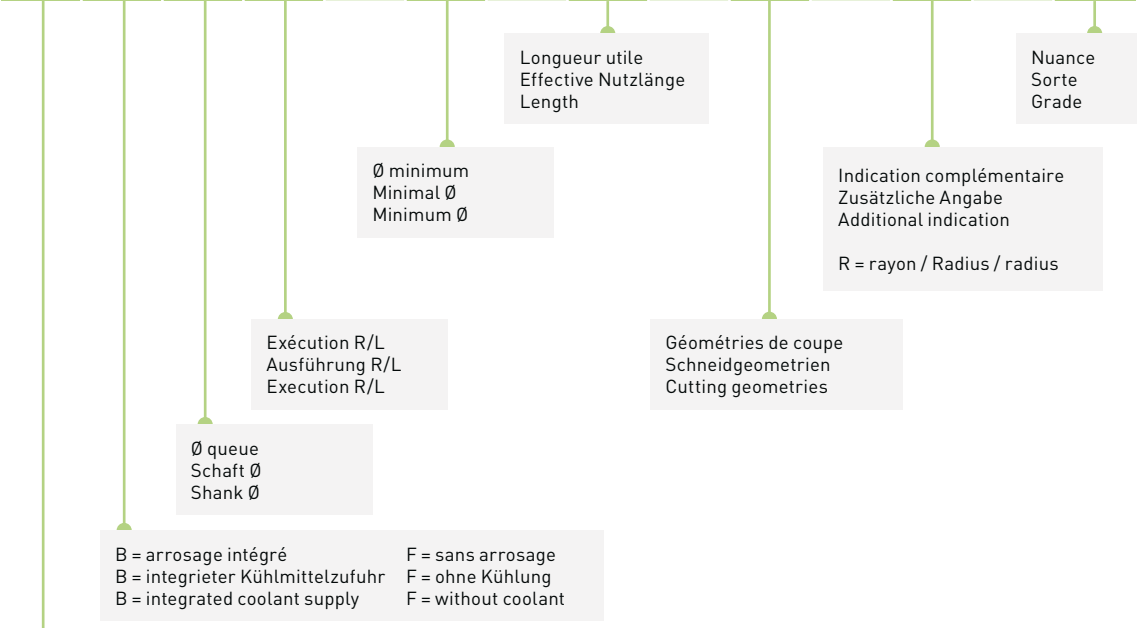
Longueur utile
Effective Nutzlänge
Length

Nuance
Sorte
Grade

Ø minimum
Minimal Ø
Minimum Ø

Indication complémentaire
Zusätzliche Angabe
Additional indication

R = rayon / Radius / radius

Exécution R/L
Ausführung R/L
Execution R/L

Géométries de coupe
Schneidgeometrien
Cutting geometries

Ø queue
Schaft Ø
Shank Ø

B = arrosage intégré
B = integrierter Kühlmittelzufuhr
B = integrated coolant supply

F = sans arrosage
F = ohne Kühlung
F = without coolant